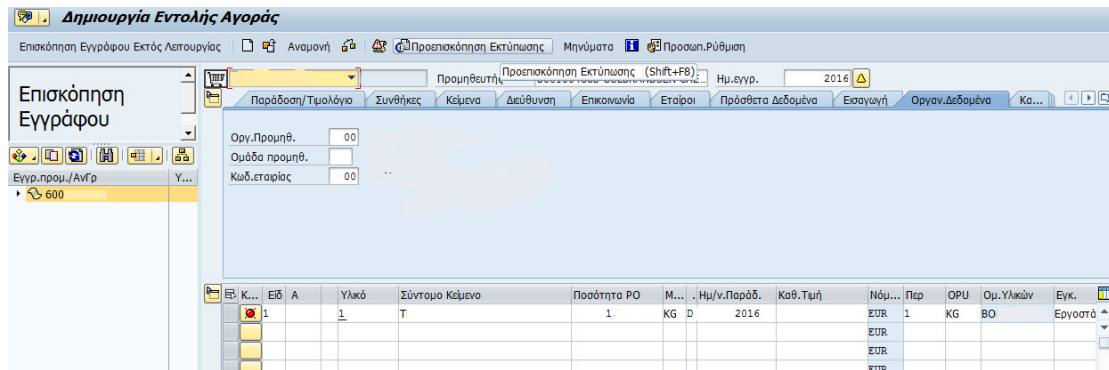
Δημιουργία Εντολής Αγοράς

Επισκόπηση Εγγράφου Εκτός Λειτουργίας | Αναμονή | Προεπισκόπηση Εκτύπωσης | Μηνύματα | Προσωπ.Ρύθμιση

Επισκόπηση Εγγράφου

Εγγρ.προμ./ΑνΓρ | Υ...
600

Προμηθευτής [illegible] | Προεπισκόπηση Εκτύπωσης (Shift+F8) | Ημ.εγγρ. 2016

Παράδοση/Τιμολόγιο | Συνθήκες | Κείμενα | Διεύθυνση | Επικοινωνία | Εταίροι | Πρόσθετα Δεδομένα | Εισαγωγή | Οργαν.Δεδομένα | Κα...

Οργ.Προμηθ. 00
Ομάδα προμηθ.
Κωδ.εταιρίας 00

| Κ... | Είδ | Α | Υλικό | Σύντομο Κείμενο | Ποσότητα PO | Μ... | . | Ημ/ν.Παράδ. | Καθ.Τιμή | Νόμ... | Περ | OPU | Ομ.Υλικών | Εγκ. |
|---|---|---|---|---|---|---|---|---|---|---|---|---|---|---|
| | 1 | | 1 | Τ | 1 | KG | D | 2016 | | EUR | 1 | KG | BO | Εργοστά |
| | | | | | | | | | | EUR | | | | |
| | | | | | | | | | | EUR | | | | |
| | | | | | | | | | | EUR | | | | |